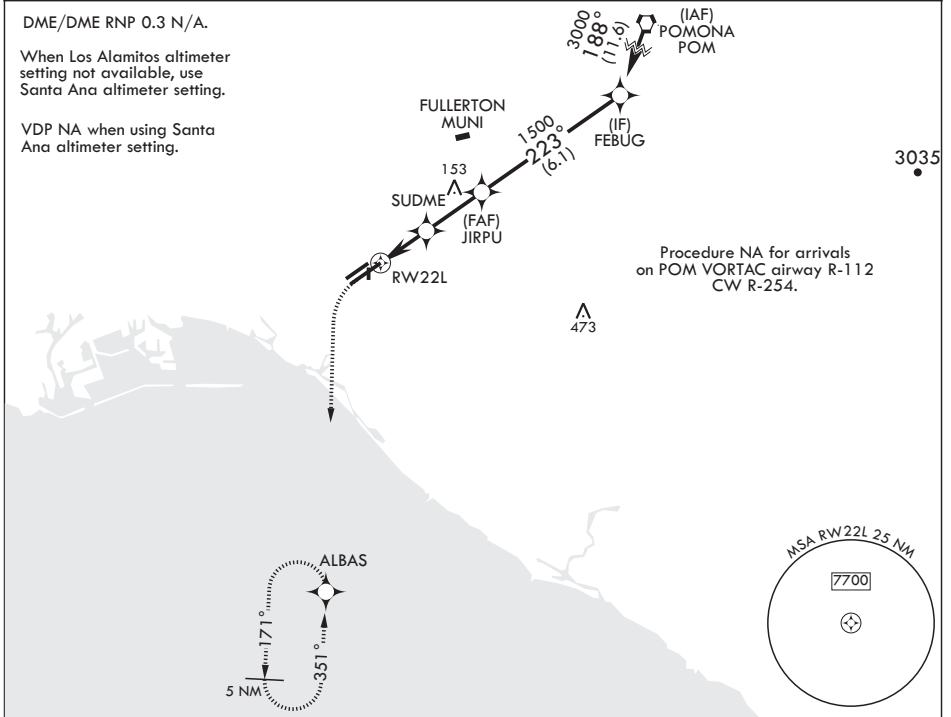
DME/DME RNP 0.3 N/A.

When Los Alamitos altimeter setting not available, use Santa Ana altimeter setting.

VDP NA when using Santa Ana altimeter setting.

3000
188°
(11.6)

(IAF)
POMONA
POM

FULLERTON
MUNI

1500
223°
(6.1)

(IF)
FEBUG

3035

153

SUDME

(FAF)
JIRPU

RW22L

Procedure NA for arrivals on POM VORTAC airway R-112 CW R-254.

473

ALBAS

171°

351°

5 NM

MSA RW22L 25 NM

7700